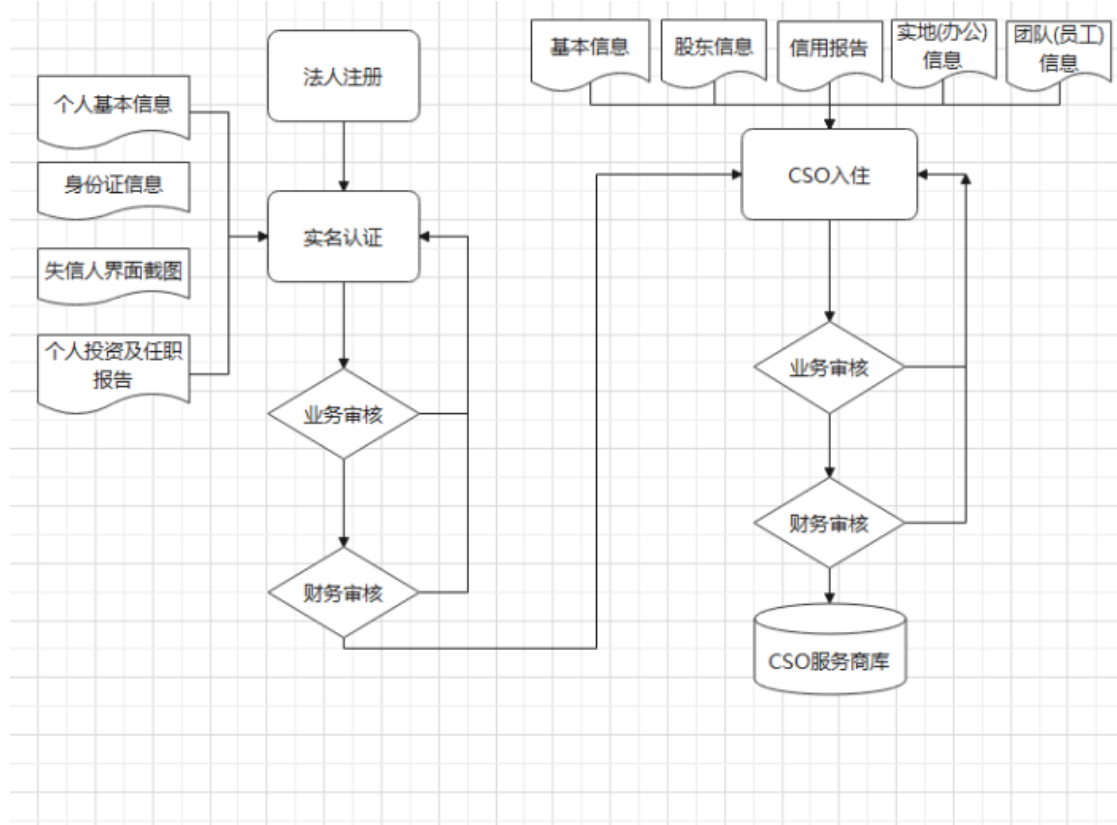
基本信息

股东信息

信用报告

实地(办公)信息

团队(员工)信息

个人基本信息

法人注册

身份证信息

实名认证

CSO入住

失信人界面截图

个人投资及任职报告

业务审核

业务审核

财务审核

财务审核

CSO服务商库